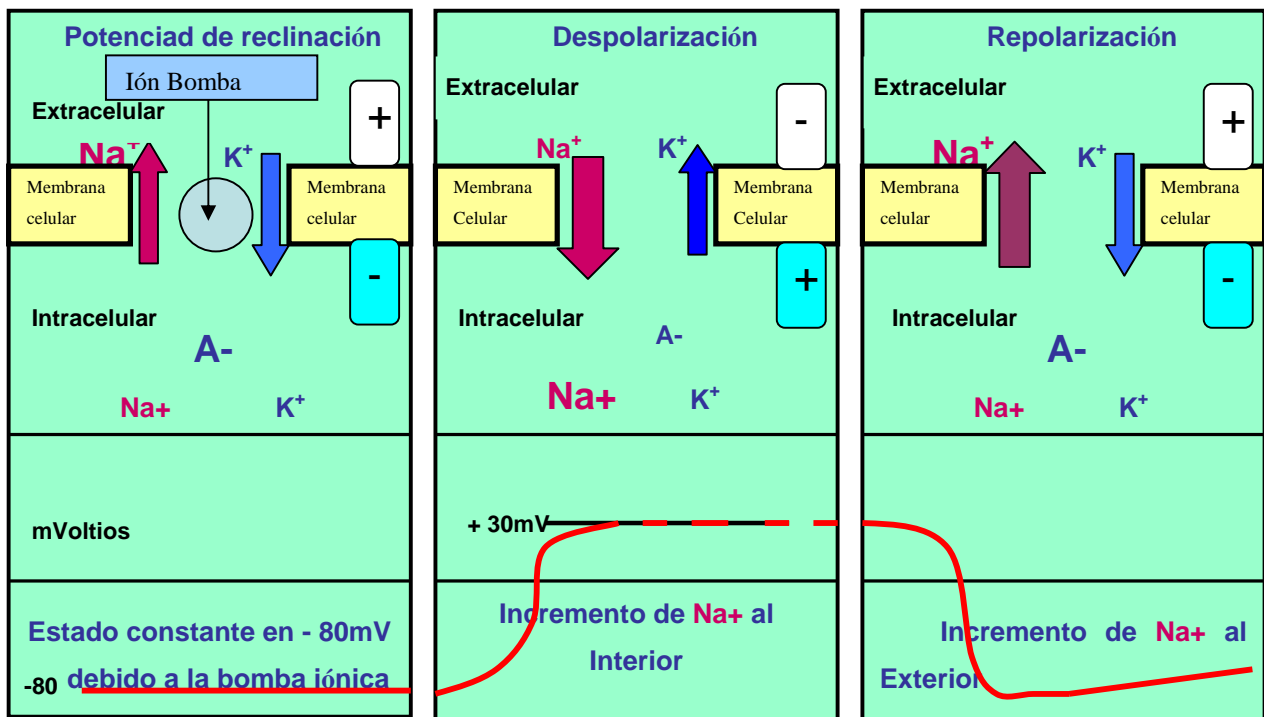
Potenciad de reclinación

Ión Bomba

Extracelular

+

$Na^+$

$K^+$

Membrana celular

Membrana celular

-

Intracelular

A-

Na+

$K^+$

mVoltios

Estado constante en - 80mV debido a la bomba iónica

-80

Despolarización

Extracelular

-

$Na^+$

$K^+$

Membrana Celular

Membrana Celular

+

Intracelular

A-

Na+

$K^+$

+ 30mV

Incremento de Na+ al Interior

Repolarización

Extracelular

+

$Na^+$

$K^+$

Membrana celular

Membrana celular

-

Intracelular

A-

Na+

$K^+$

Incremento de Na+ al Exterior